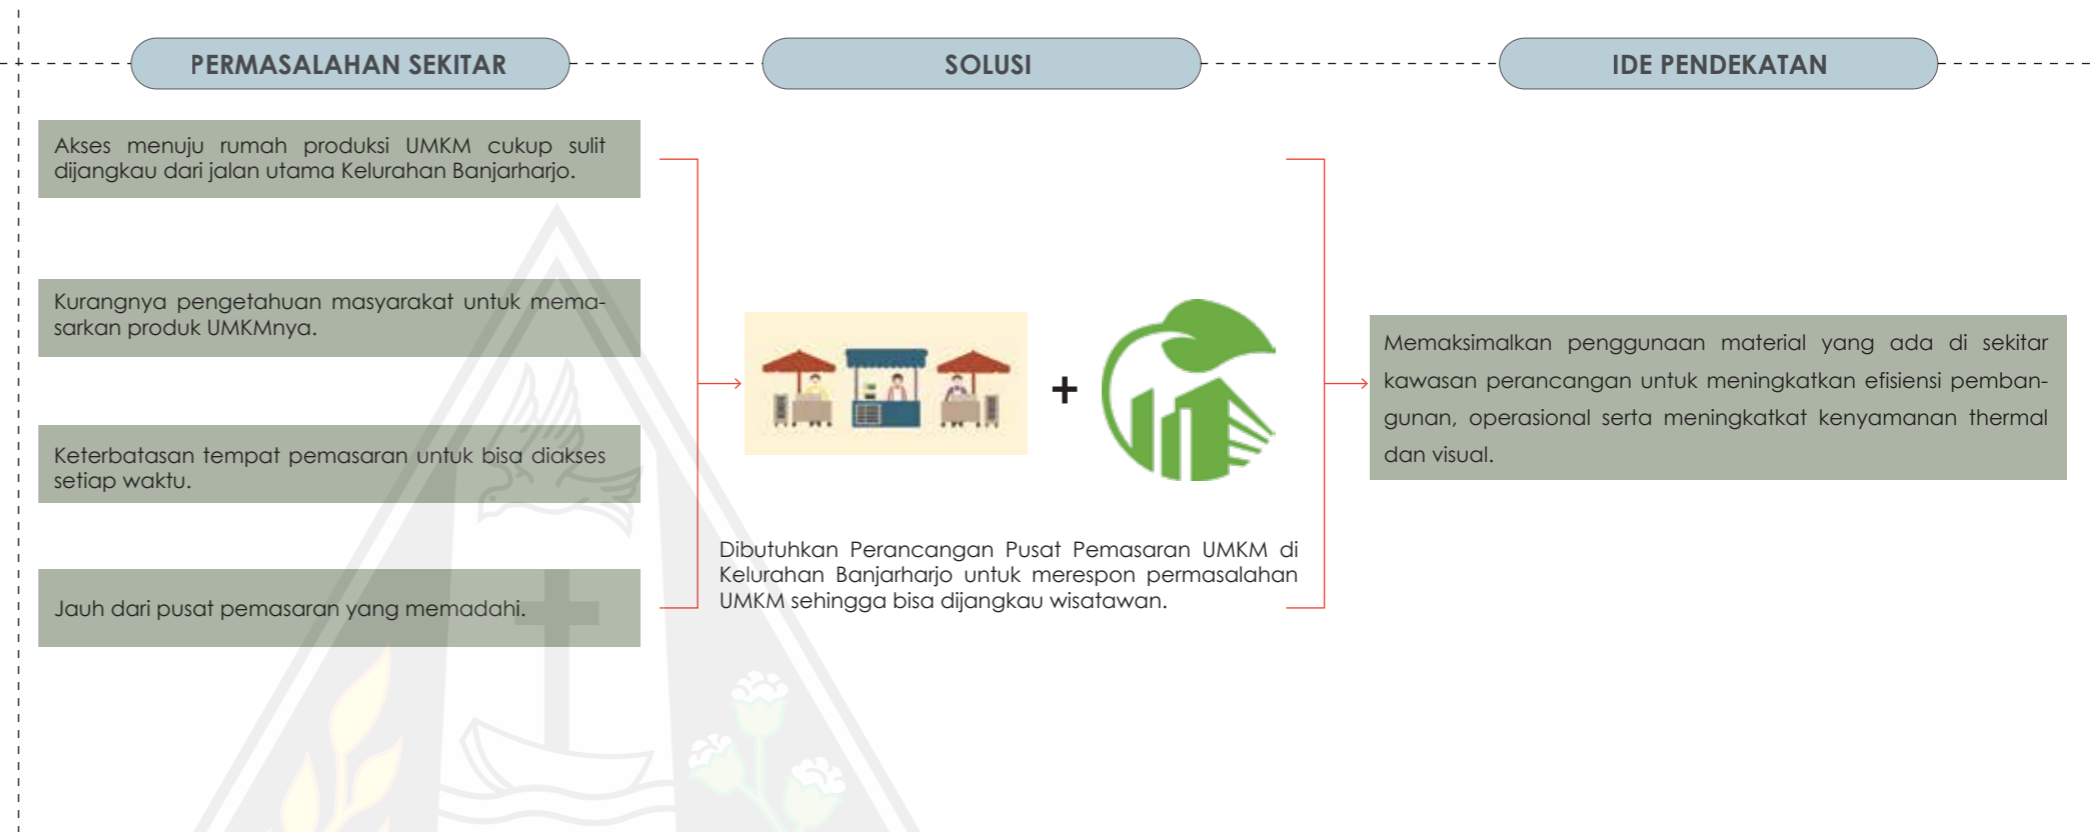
PERMASALAHAN SEKITAR

SOLUSI

IDE PENDEKATAN

Akses menuju rumah produksi UMKM cukup sulit dijangkau dari jalan utama Kelurahan Banjarharjo.

Kurangnya pengetahuan masyarakat untuk memasarkan produk UMKMnya.

Keterbatasan tempat pemasaran untuk bisa diakses setiap waktu.

Jauh dari pusat pemasaran yang memadahi.

+

Dibutuhkan Perancangan Pusat Pemasaran UMKM di Kelurahan Banjarharjo untuk merespon permasalahan UMKM sehingga bisa dijangkau wisatawan.

Memaksimalkan penggunaan material yang ada di sekitar kawasan perancangan untuk meningkatkan efisiensi pembangunan, operasional serta meningkatkat kenyamanan thermal dan visual.